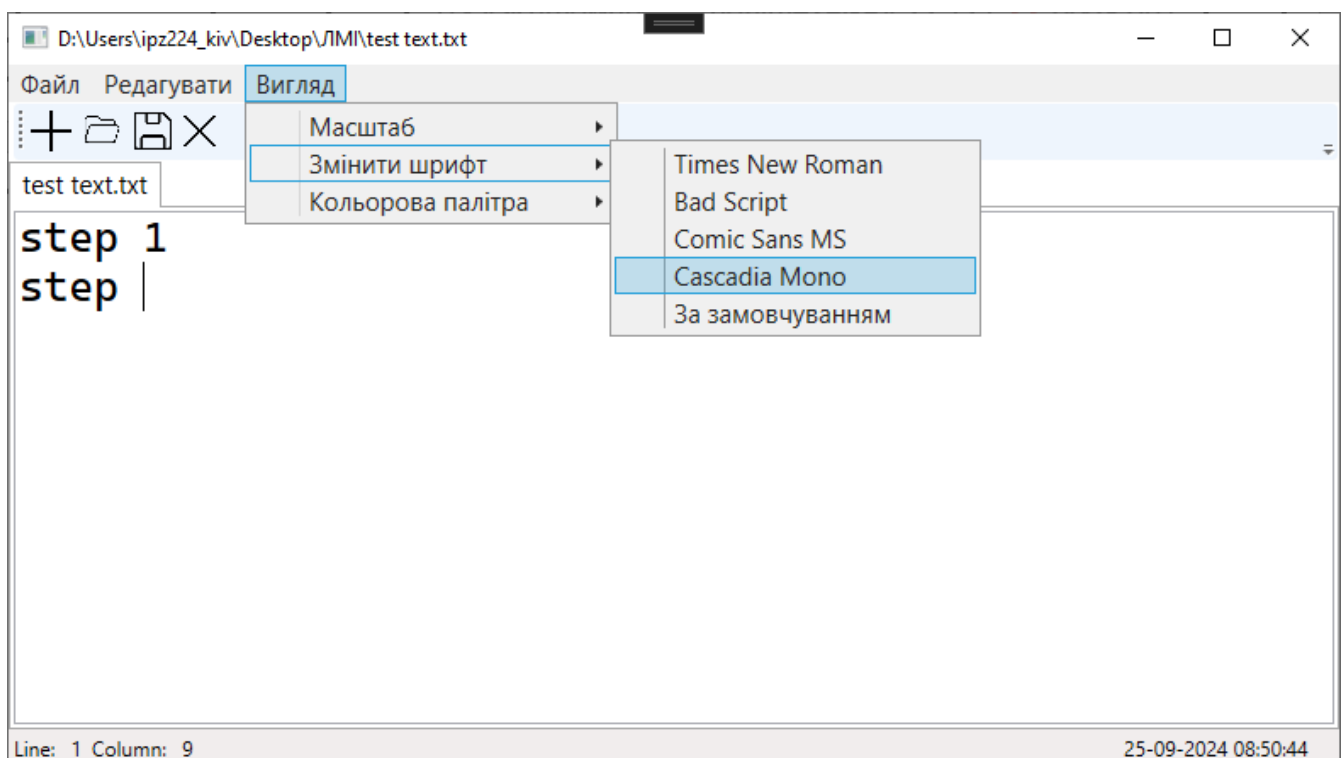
D:\Users\ipz224_kiv\Desktop\ЛМІ\test text.txt

Файл Редагувати Вигляд

Масштаб
Змінити шрифт
Кольорова палітра

Times New Roman
Bad Script
Comic Sans MS
Cascadia Mono
За замовчуванням

test text.txt

step 1
step

Line: 1 Column: 9

25-09-2024 08:50:44